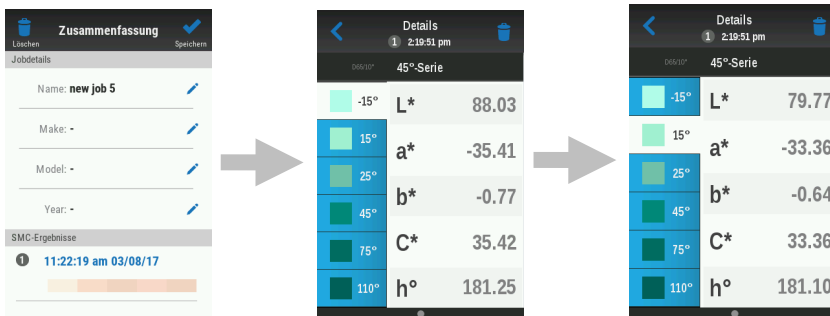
Löschen
Zusammenfassung
Speichern
Jobdetails
Name: new job 5
Make: -
Model: -
Year: -
SMC-Ergebnisse
1 11:22:19 am 03/08/17

Details
1 2:19:51 pm
D65/10°
45°-Serie
-15°
15°
25°
45°
75°
110°

| | |
|---|---|
| L* | 88.03 |
| a* | -35.41 |
| b* | -0.77 |
| C* | 35.42 |
| h° | 181.25 |

Details
1 2:19:51 pm
D65/10°
45°-Serie
-15°
15°
25°
45°
75°
110°

| | |
|---|---|
| L* | 79.77 |
| a* | -33.36 |
| b* | -0.64 |
| C* | 33.36 |
| h° | 181.10 |